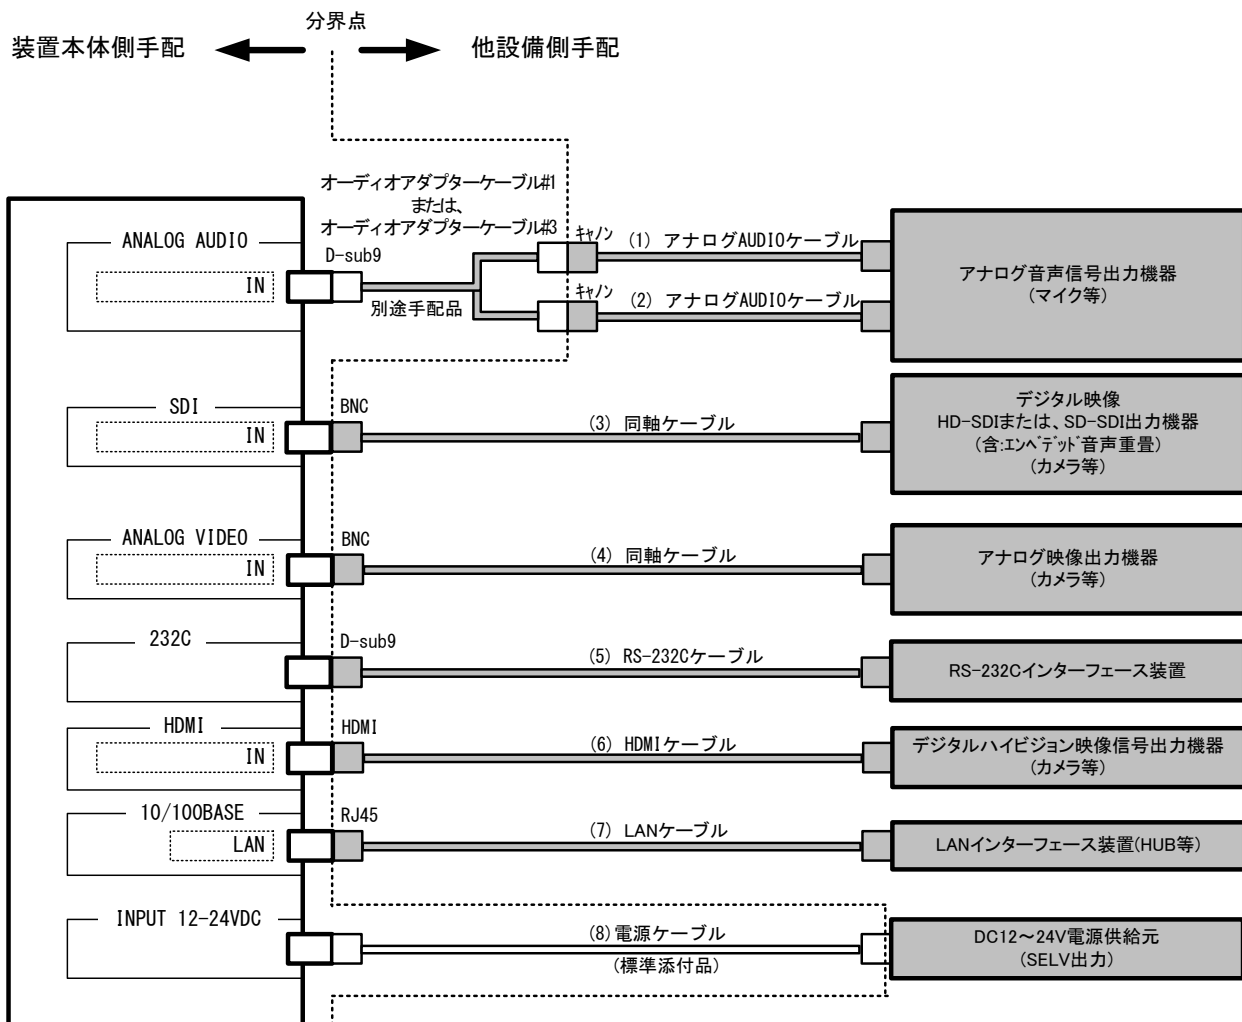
分界点

装置本体側手配

他設備側手配

オーディオアダプターケーブル#1
または、
オーディオアダプターケーブル#3

ANALOG AUDIO

IN

D-sub9

別途手配品

キャノン

(1) アナログAUDIOケーブル

キャノン

(2) アナログAUDIOケーブル

アナログ音声信号出力機器
(マイク等)

SDI

IN

BNC

(3) 同軸ケーブル

デジタル映像
HD-SDIまたは、SD-SDI出力機器
(含:エンベデッド音声重畳)
(カメラ等)

ANALOG VIDEO

IN

BNC

(4) 同軸ケーブル

アナログ映像出力機器
(カメラ等)

232C

D-sub9

(5) RS-232Cケーブル

RS-232Cインターフェース装置

HDMI

IN

HDMI

(6) HDMIケーブル

デジタルハイビジョン映像信号出力機器
(カメラ等)

10/100BASE

LAN

RJ45

(7) LANケーブル

LANインターフェース装置(HUB等)

INPUT 12-24VDC

(8)電源ケーブル

(標準添付品)

DC12~24V電源供給元
(SELV出力)